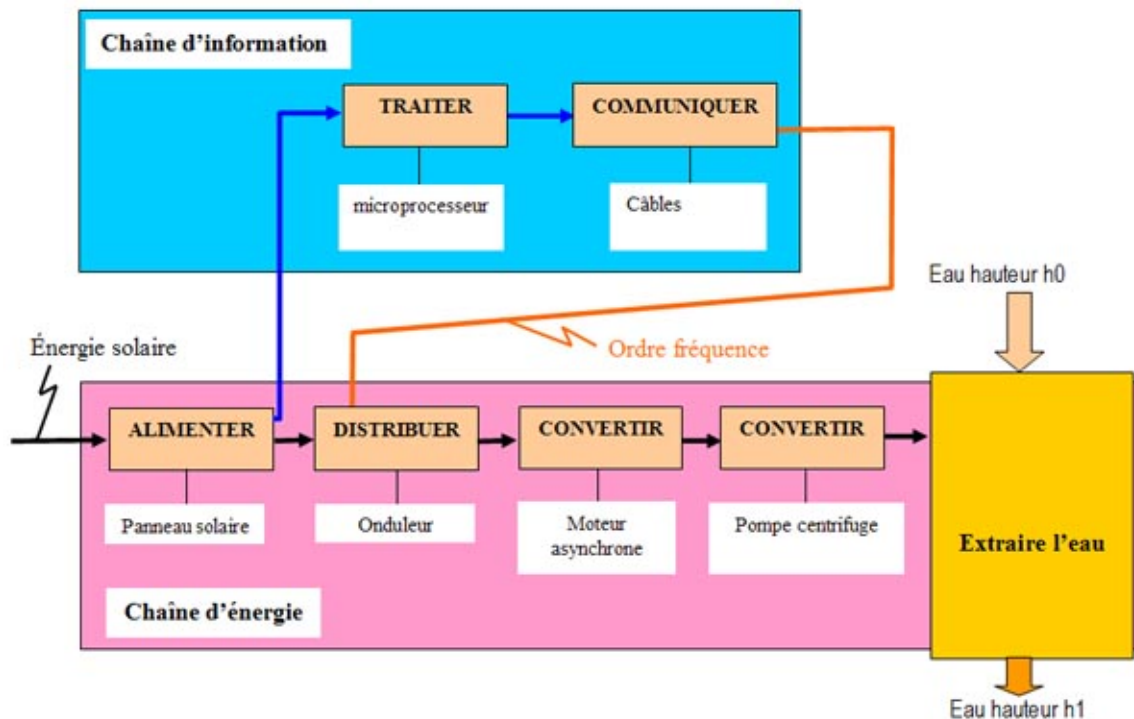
Chaîne d'information

TRAITER

COMMUNIQUER

microprocesseur

Câbles

Eau hauteur h0

Énergie solaire

Ordre fréquence

ALIMENTER

DISTRIBUER

CONVERTIR

CONVERTIR

Panneau solaire

Onduleur

Moteur asynchrone

Pompe centrifuge

Extraire l'eau

Chaîne d'énergie

Eau hauteur h1